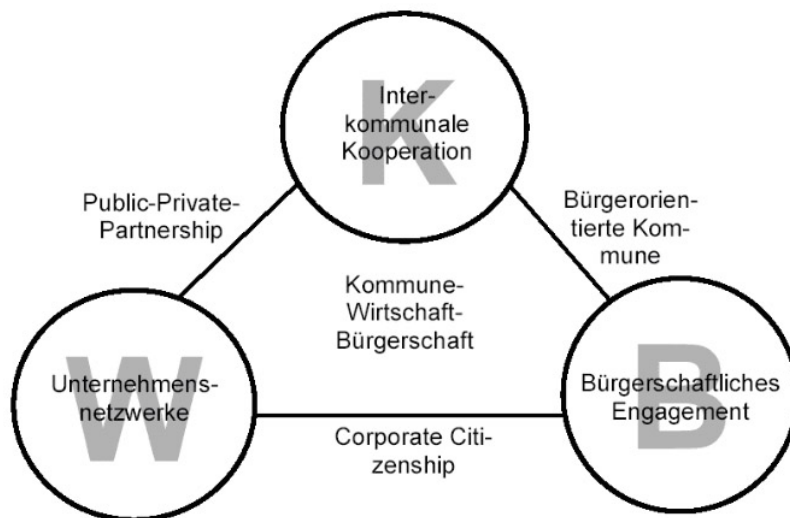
K

Interkommunale Kooperation

Public-Private-Partnership

Bürgerorientierte Kommune

Kommune-Wirtschaft-Bürgerschaft

W

Unternehmensnetzwerke

B

Bürgerschaftliches Engagement

Corporate Citizenship